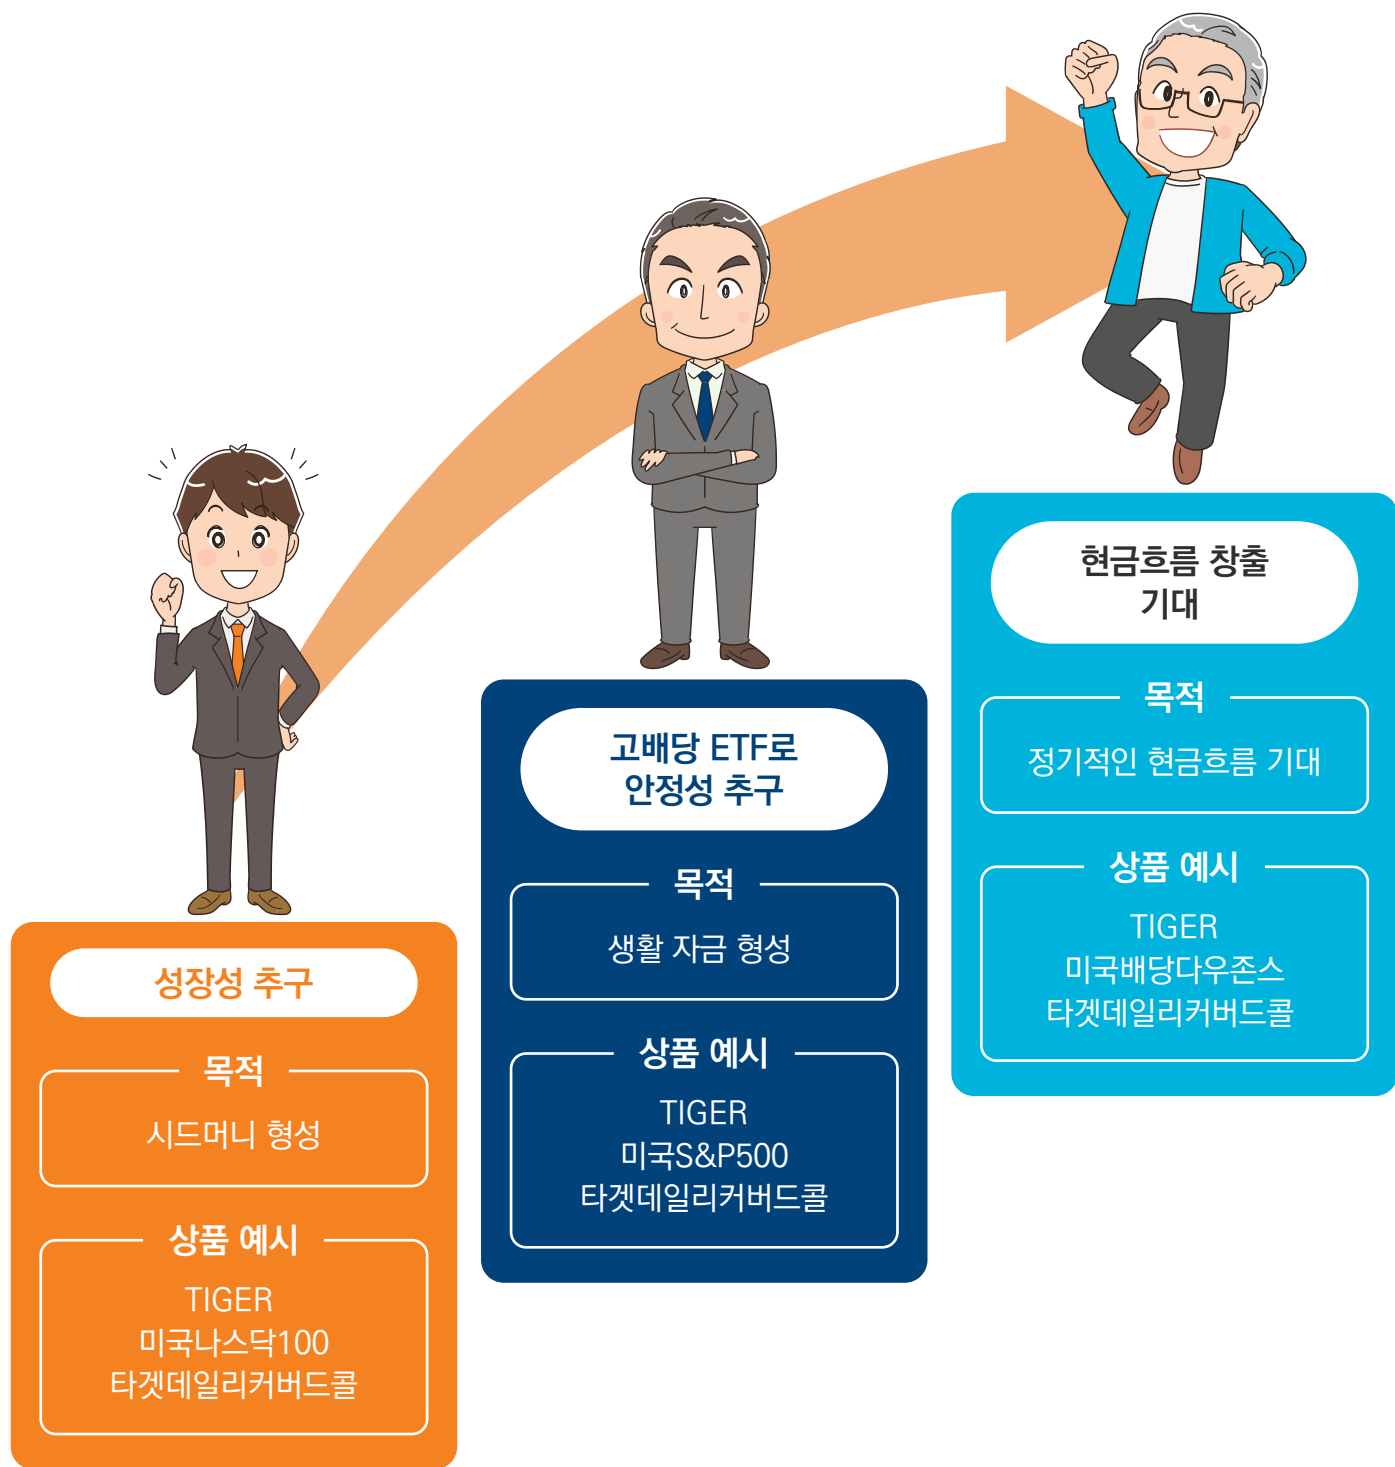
성장성 추구

목적

시드머니 형성

상품 예시

TIGER
미국나스닥100
타겟데일리커버드콜

고배당 ETF로
안정성 추구

목적

생활 자금 형성

상품 예시

TIGER
미국S&P500
타겟데일리커버드콜

현금흐름 창출
기대

목적

정기적인 현금흐름 기대

상품 예시

TIGER
미국배당다우존스
타겟데일리커버드콜